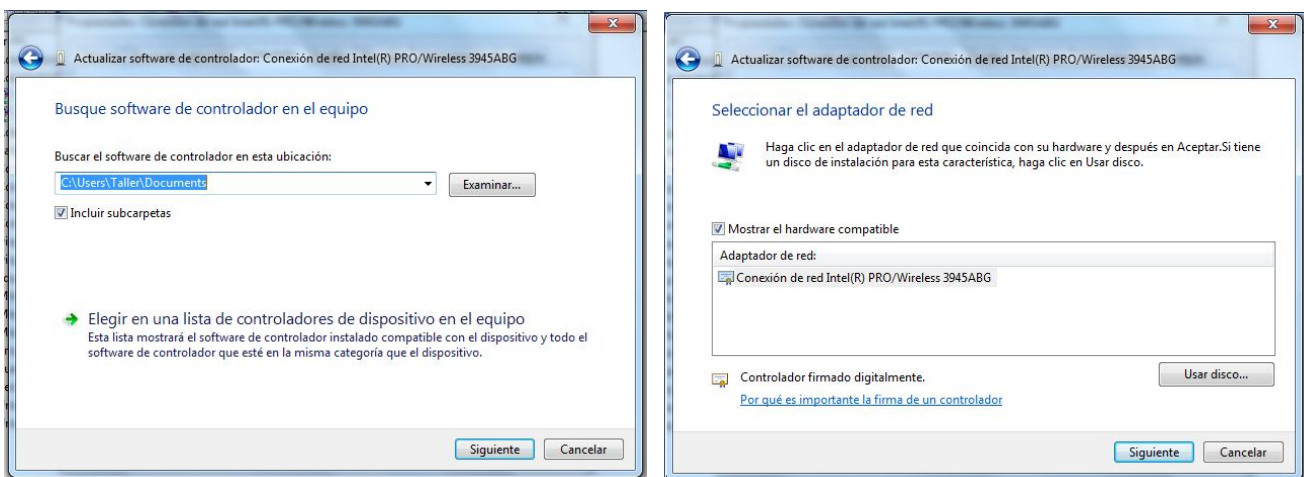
Actualizar software de controlador: Conexión de red Intel(R) PRO/Wireless 3945ABG

Busque software de controlador en el equipo

Buscar el software de controlador en esta ubicación:

C:\Users\Taller\Documents

Examinar...

Incluir subcarpetas

Elegir en una lista de controladores de dispositivo en el equipo
Esta lista mostrará el software de controlador instalado compatible con el dispositivo y todo el software de controlador que esté en la misma categoría que el dispositivo.

Siguiente
Cancelar

Actualizar software de controlador: Conexión de red Intel(R) PRO/Wireless 3945ABG

Seleccionar el adaptador de red

Haga clic en el adaptador de red que coincida con su hardware y después en Aceptar.Si tiene un disco de instalación para esta característica, haga clic en Usar disco.

Mostrar el hardware compatible

Adaptador de red:

Conexión de red Intel(R) PRO/Wireless 3945ABG

Controlador firmado digitalmente.

Por qué es importante la firma de un controlador

Usar disco...

Siguiente
Cancelar